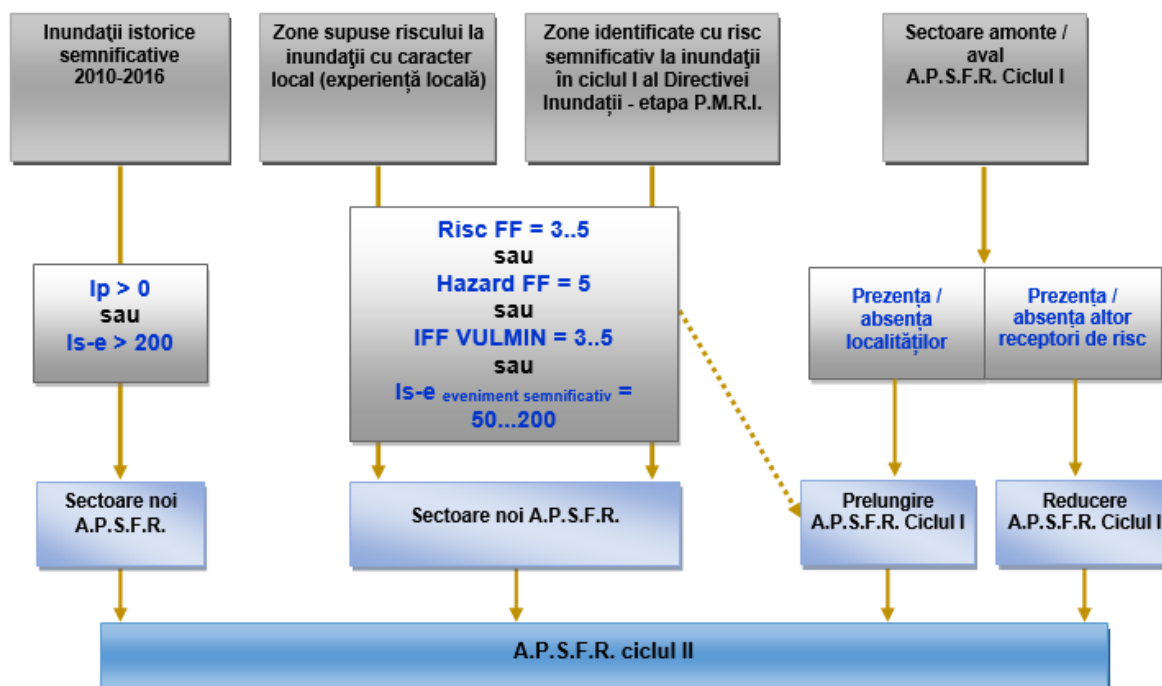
Inundaţii istorice semnificative 2010-2016

Zone supuse riscului la inundaţii cu caracter local (experienţă locală)

Zone identificate cu risc semnificativ la inundaţii în ciclul I al Directivei Inundaţii - etapa P.M.R.I.

Sectoare amonte / aval A.P.S.F.R. Ciclul I

Ip > 0
sau
Is-e > 200

Risc FF = 3..5
sau
Hazard FF = 5
sau
IFF VULMIN = 3..5
sau
Is-e $_{\text{eveniment semnificativ}}$ =
50...200

Prezenţa / absenţa localităţilor

Prezenţa / absenţa altor receptori de risc

Sectoare noi A.P.S.F.R.

Sectoare noi A.P.S.F.R.

Prelungire A.P.S.F.R. Ciclul I

Reducere A.P.S.F.R. Ciclul I

A.P.S.F.R. ciclul II